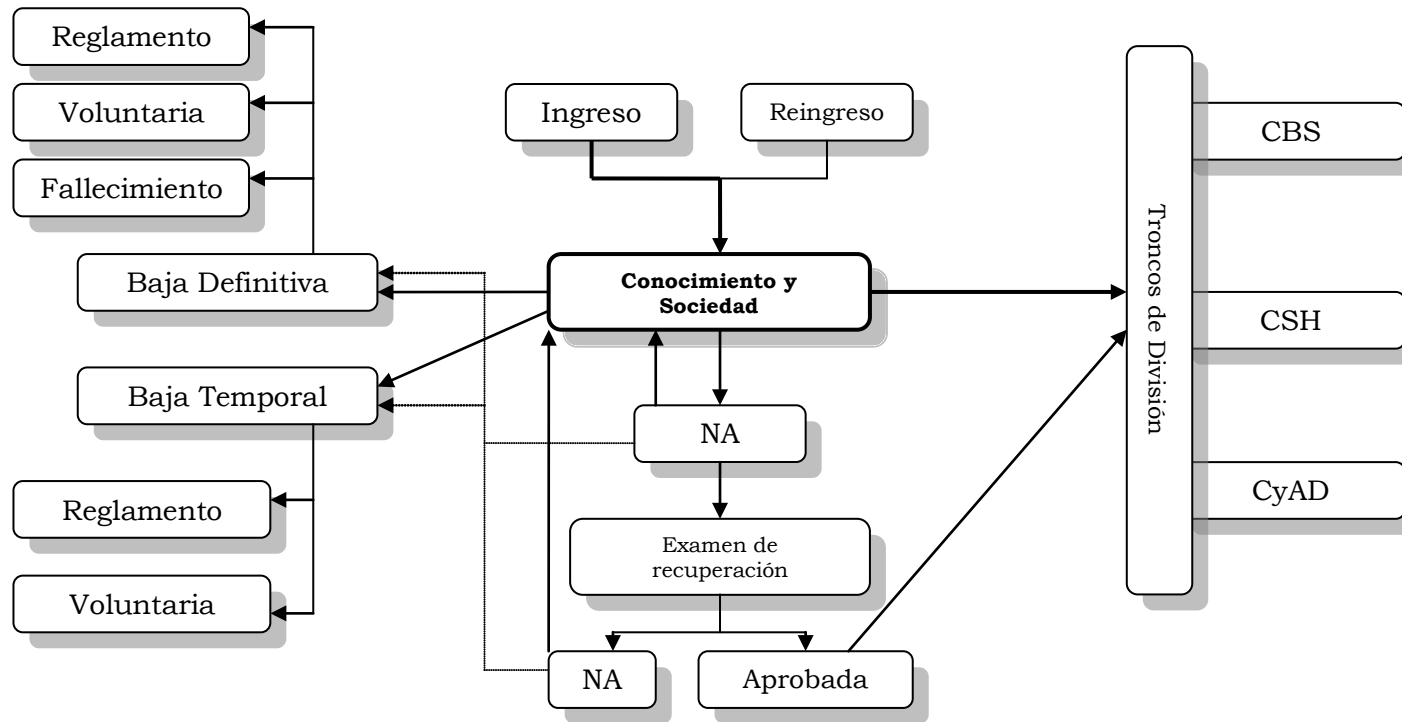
Reglamento

Voluntaria

Fallecimiento

Baja Definitiva

Baja Temporal

Reglamento

Voluntaria

Ingreso

Reingreso

Conocimiento y Sociedad

NA

Examen de recuperación

NA

Aprobada

Troncos de División

CBS

CSH

CyAD